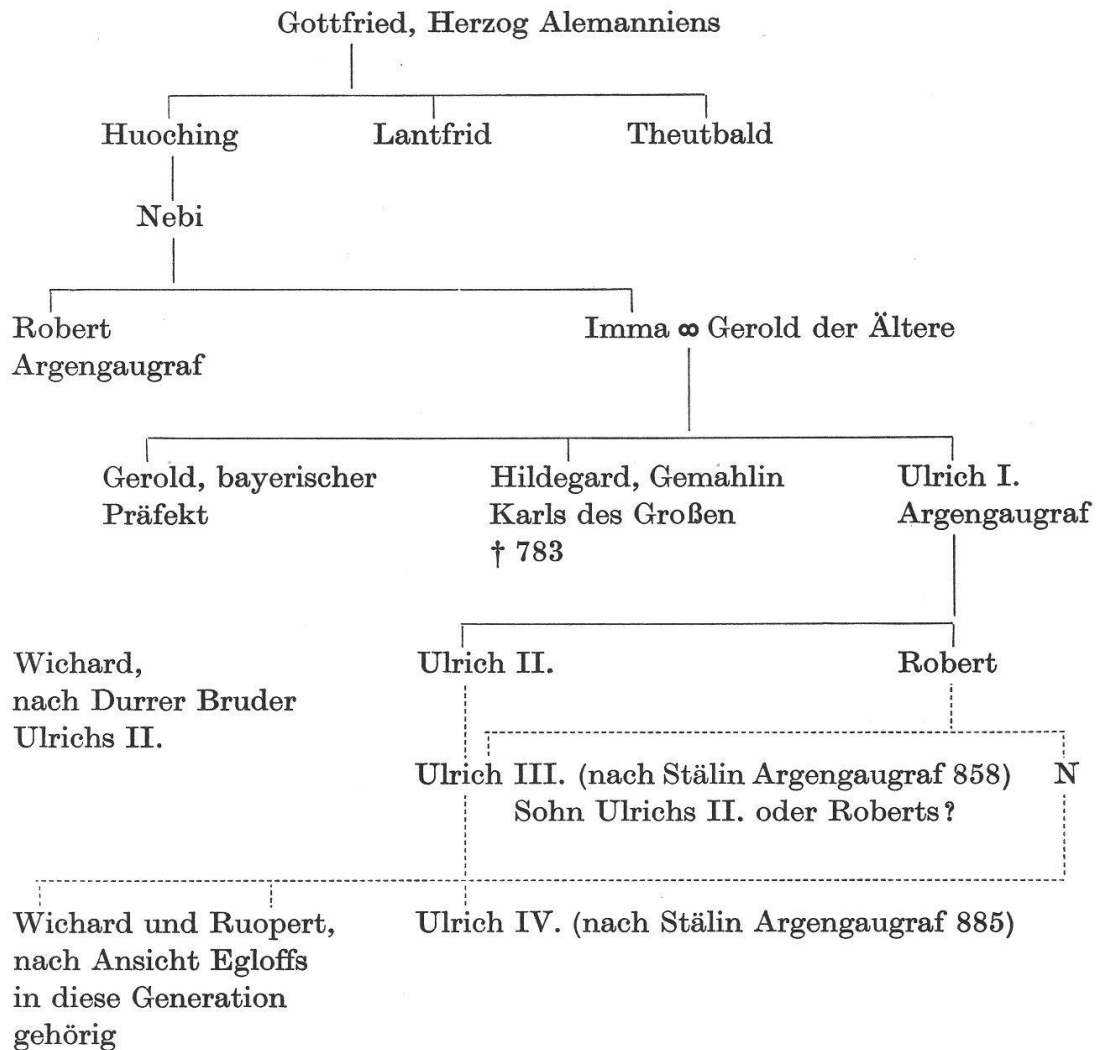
Gottfried, Herzog Alemanniens

Huoching

Lantfrid

Theutbald

Nebi

Robert Argengaugraf

Imma ∞ Gerold der Ältere

Gerold, bayerischer Präfekt

Hildegard, Gemahlin Karls des Großen † 783

Ulrich I. Argengaugraf

Wichard, nach Durrer Bruder Ulrichs II.

Ulrich II.

Robert

Ulrich III. (nach Stälin Argengaugraf 858) Sohn Ulrichs II. oder Roberts?

N

Wichard und Ruopert, nach Ansicht Egloffs in diese Generation gehörig

Ulrich IV. (nach Stälin Argengaugraf 885)